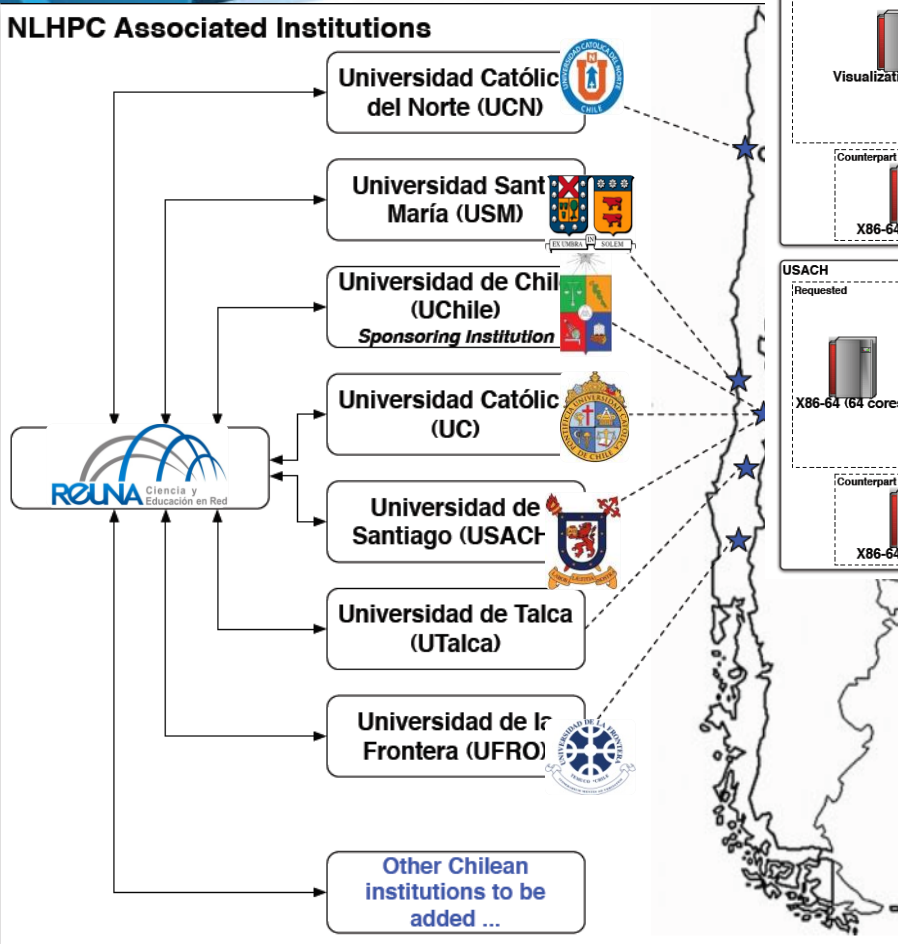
NLHPC Associated Institutions

Universidad Católic del Norte (UCN)

UNIVERSIDAD CATÓLICA DEL NORTE CHILE

Universidad Sant María (USM)

EX UMBRA IN SOLEM

Universidad de Chil (UChile)
Sponsoring Institution

Universidad Católic (UC)

PONTIFICIA UNIVERSIDAD CATÓLICA DE CHILE

Universidad de Santiago (USACH

Universidad de Talca (UTalca)

Universidad de la Frontera (UFRO)

UNIVERSIDAD DE LA FRONTERA TEMUCO CHILE

Other Chilean institutions to be added ...

REUNA Ciencia y Educación en Red

Visualizati

Counterpart

X86-64

USACH

Requested

X86-64 (64 cores

Counterpart

X86-64